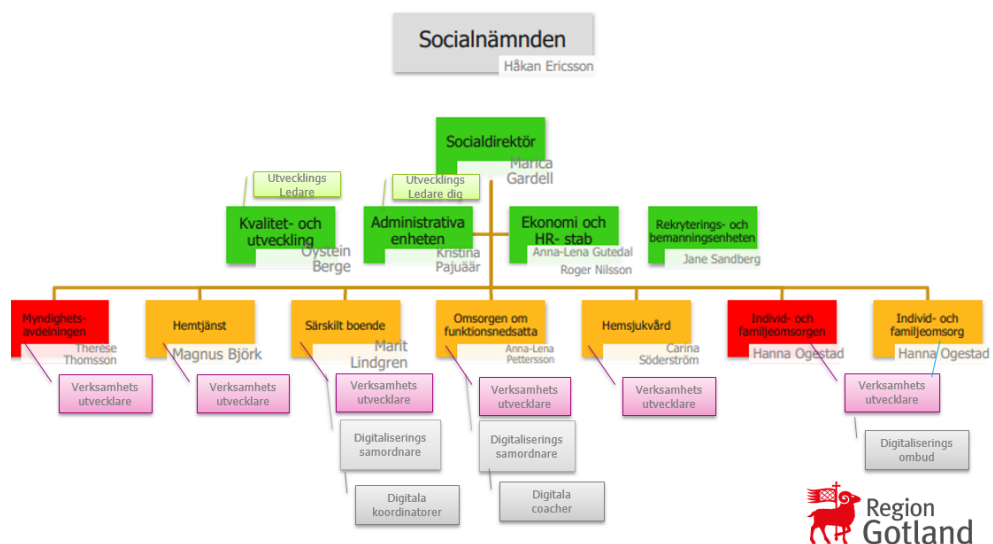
Socialnämnden
Håkan Ericsson

Socialdirektör
Marica Gardell

Utvecklings Ledare

Utvecklings Ledare dig

Kvalitet- och utveckling
Øystein Berge

Administrativa enheten
Kristina Pajuäär

Ekonomi och HR- stab
Anna-Lena Gutedal
Roger Nilsson

Rekryterings- och bemanningsenheten
Jane Sandberg

Myndighets-avdelningen
Therese Thomsson

Verksamhets utvecklare

Hemtjänst
Magnus Björk

Verksamhets utvecklare

Särskilt boende
Marit Lindgren

Verksamhets utvecklare

Digitaliserings samordnare

Digitala koordinatorer

Omsorgen om funktionsnedsatta
Anna-Lena Pettersson

Verksamhets utvecklare

Digitaliserings samordnare

Digitala coacher

Hemsjukvård
Carina Söderström

Verksamhets utvecklare

Individ- och familjeomsorgen
Hanna Ogestad

Individ- och familjeomsorg
Hanna Ogestad

Verksamhets utvecklare

Digitaliserings ombud

Region Gotland